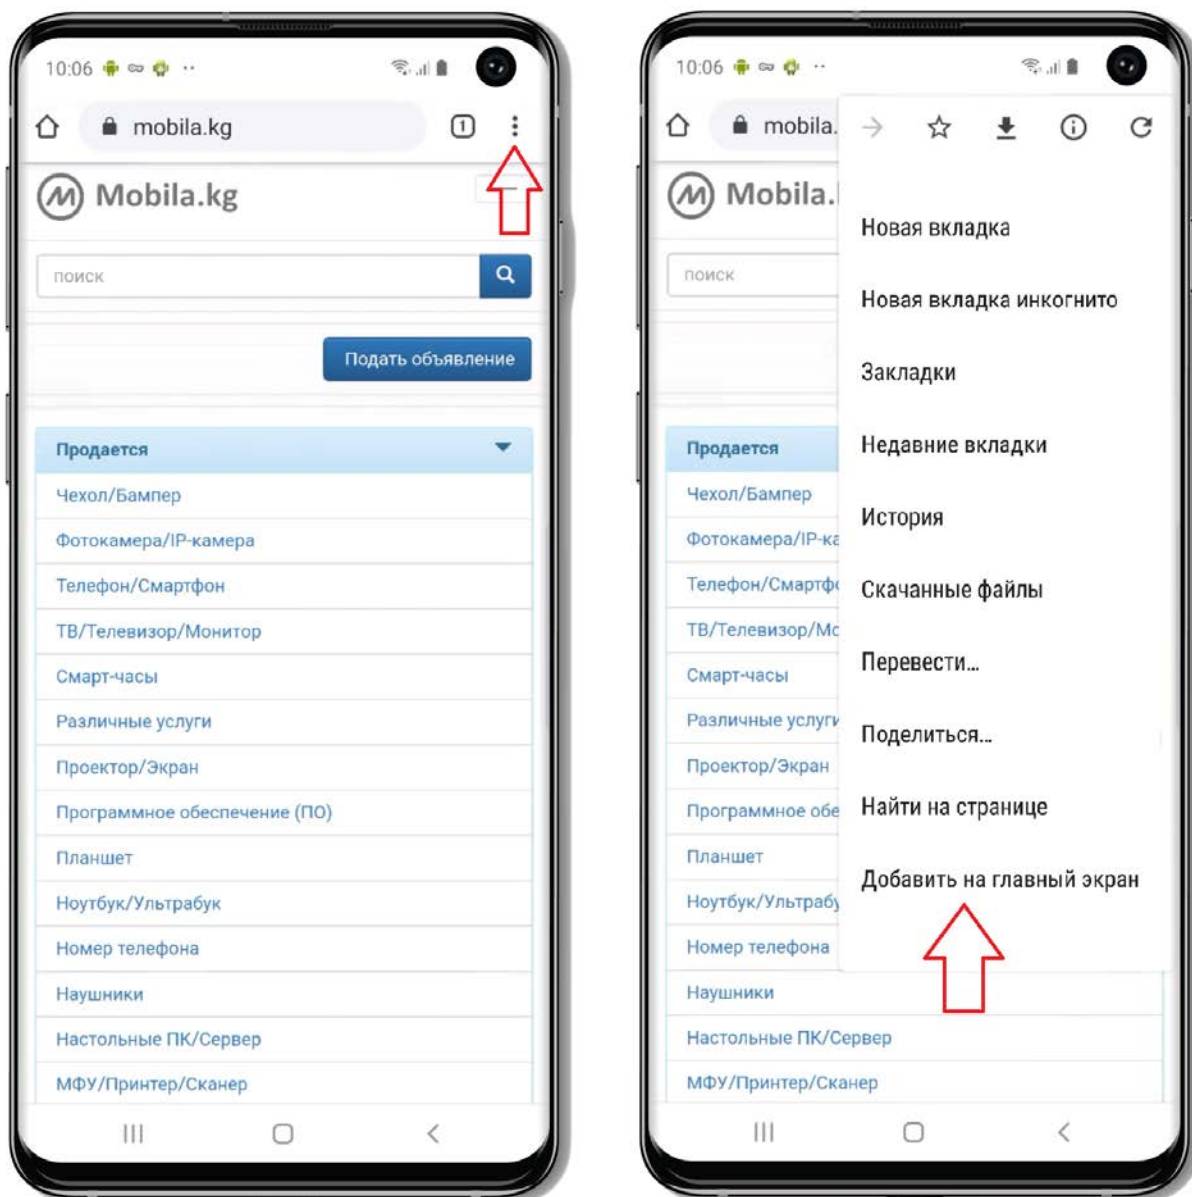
10:06

mobila.kg

1

Mobila.kg

поиск

Подать объявление

Продается

Чехол/Бампер

Фотокамера/IP-камера

Телефон/Смартфон

ТВ/Телевизор/Монитор

Смарт-часы

Различные услуги

Проектор/Экран

Програмное обеспечение (ПО)

Планшет

Ноутбук/Ультрабук

Номер телефона

Наушники

Настольные ПК/Сервер

МФУ/Принтер/Сканер

10:06

mobila.

Mobila.

поиск

Продается

Чехол/Бампер

Фотокамера/IP-ка

Телефон/Смартфо

ТВ/Телевизор/Мо

Смарт-часы

Различные услуги

Проектор/Экран

Програмное обе

Планшет

Ноутбук/Ультрабу

Номер телефона

Наушники

Настольные ПК/Сервер

МФУ/Принтер/Сканер

Новая вкладка

Новая вкладка инкогнито

Закладки

Недавние вкладки

История

Скачанные файлы

Перевести...

Поделиться...

Найти на странице

Добавить на главный экран